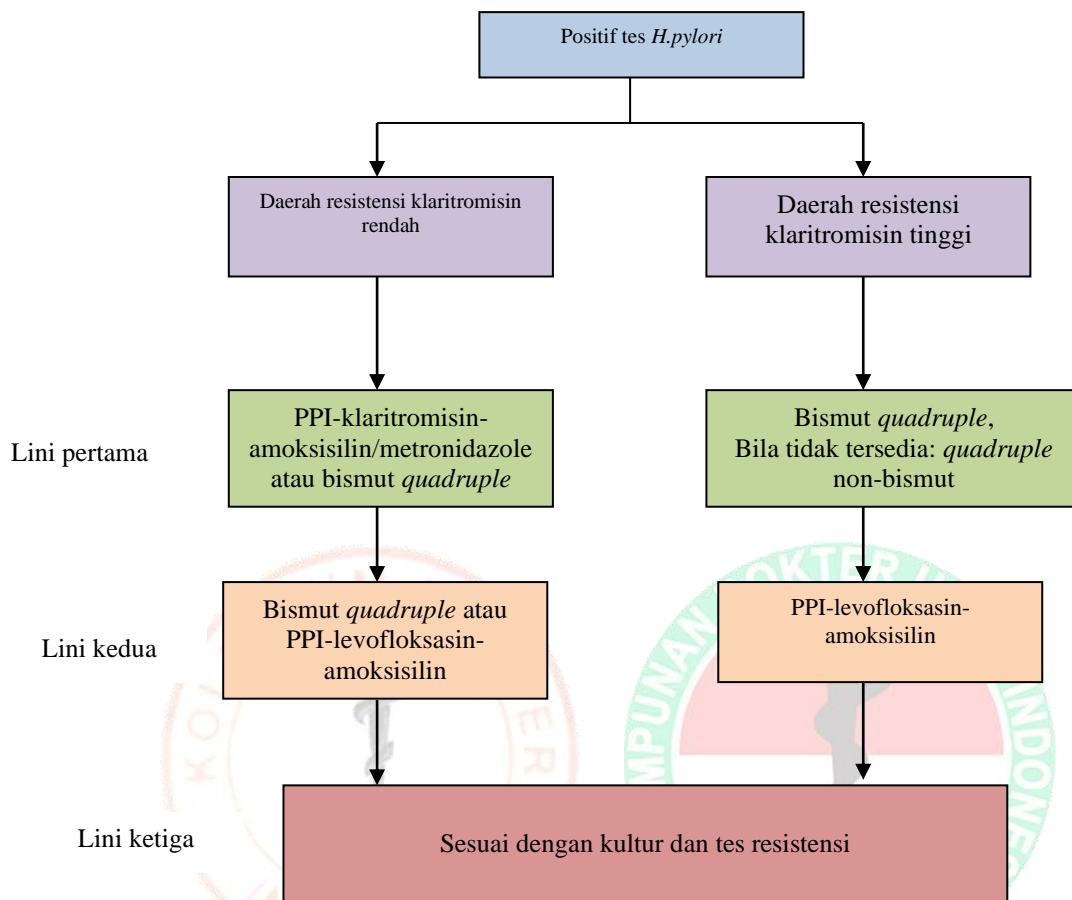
Positif tes H.pylori

Daerah resistensi klaritromisin rendah

Daerah resistensi klaritromisin tinggi

Lini pertama

PPI-klaritromisin-amoksisilin/metronidazole atau bismut quadruple

Bismut quadruple, Bila tidak tersedia: quadruple non-bismut

Lini kedua

Bismut quadruple atau PPI-levofloksasin-amoksisilin

PPI-levofloksasin-amoksisilin

Lini ketiga

Sesuai dengan kultur dan tes resistensi